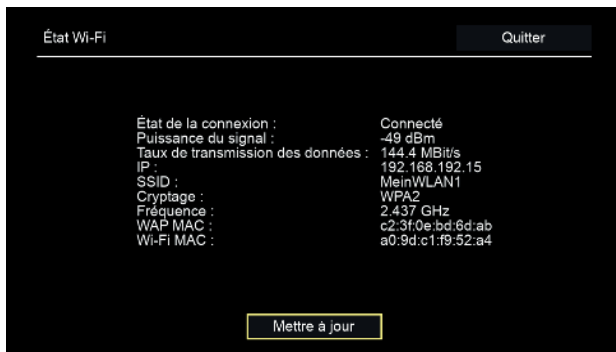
État Wi-Fi

Quitter

| | |
|---|---|
| État de la connexion : | Connecté |
| Puissance du signal : | -49 dBm |
| Taux de transmission des données : | 144.4 MBit/s |
| IP : | 192.168.192.15 |
| SSID : | MeinWLAN1 |
| Cryptage : | WPA2 |
| Fréquence : | 2.437 GHz |
| WAP MAC : | c2:3f:0e:bd:6d:ab |
| Wi-Fi MAC : | a0:9d:c1:f9:52:a4 |

Mettre à jour